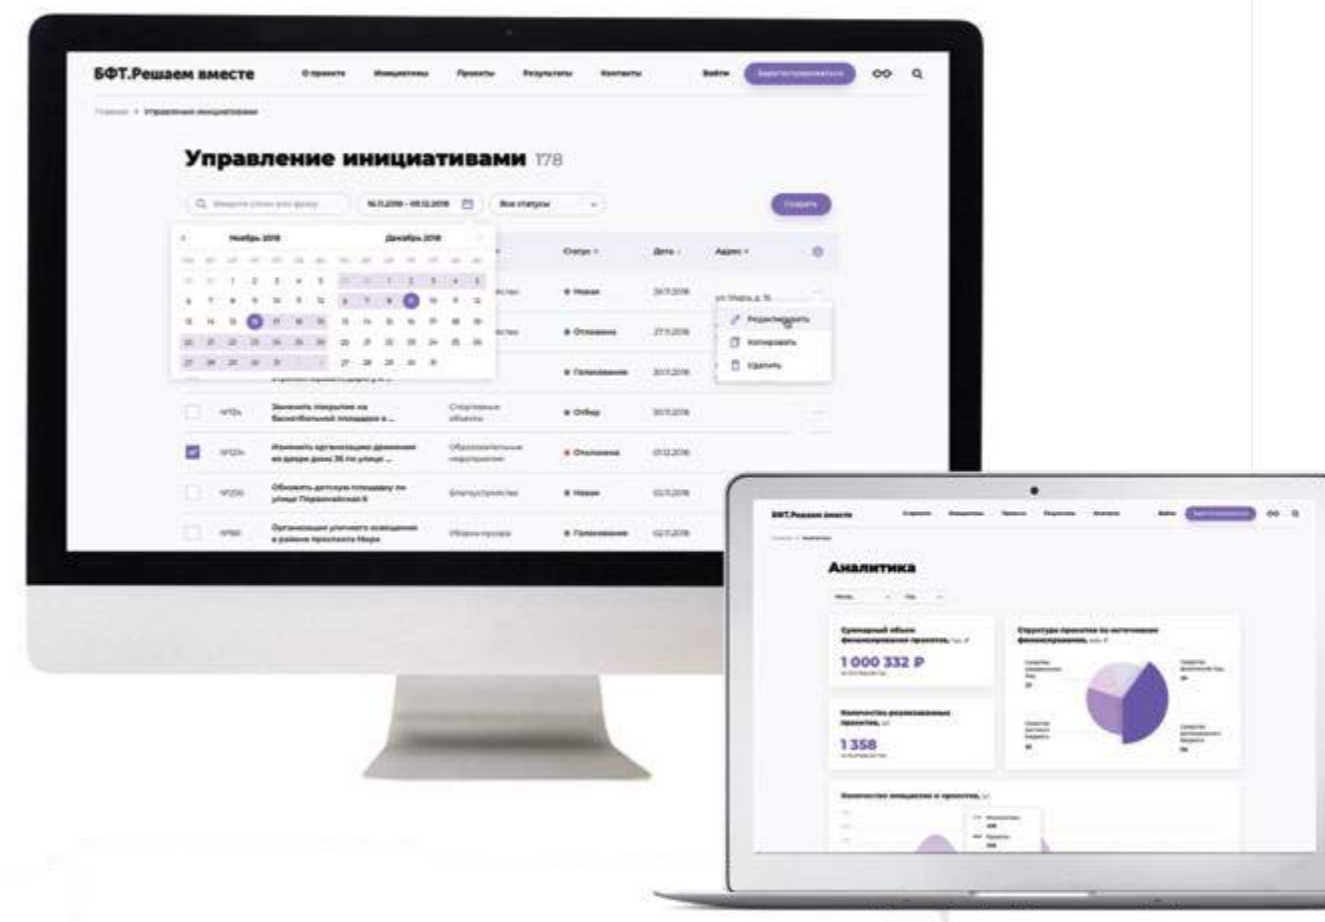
БФТ.Решаем вместе

О проекте Инициативы Проекты Результаты Контакты Войти Зарегистрироваться

Главная > Управление инициативами

Управление инициативами 178

Введите слово или фразу 16.11.2018 - 09.12.2018 Все статусы Создать

Ноябрь 2018 Декабрь 2018

Статус Дата Адрес

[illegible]

Новая 26.11.2018 ул. Мира, д. 16

Отклонена 27.11.2018

Голосование 30.11.2018

Редактировать
Копировать
Удалить

№124 Заменить покрытие на баскетбольной площадке в ... Спортивные объекты Отбор 30.11.2018

№124 Изменить организацию движения во дворе дома 36 по улице ... Образовательные мероприятия Отклонена 01.12.2018

№230 Обновить детскую площадку по улице Первомайская 6 Благоустройство Новая 02.11.2018

№180 Организация уличного освещения в районе проспекта Мира Уборка мусора Голосование 02.11.2018

БФТ.Решаем вместе

Аналитика

Суммарный объем финансирования проектов, тыс. ₽

1 000 332 ₽

Структура проектов по источникам финансирования, млн. ₽

Количество реализованных проектов, шт

1 358

Количество инициатив и проектов, шт